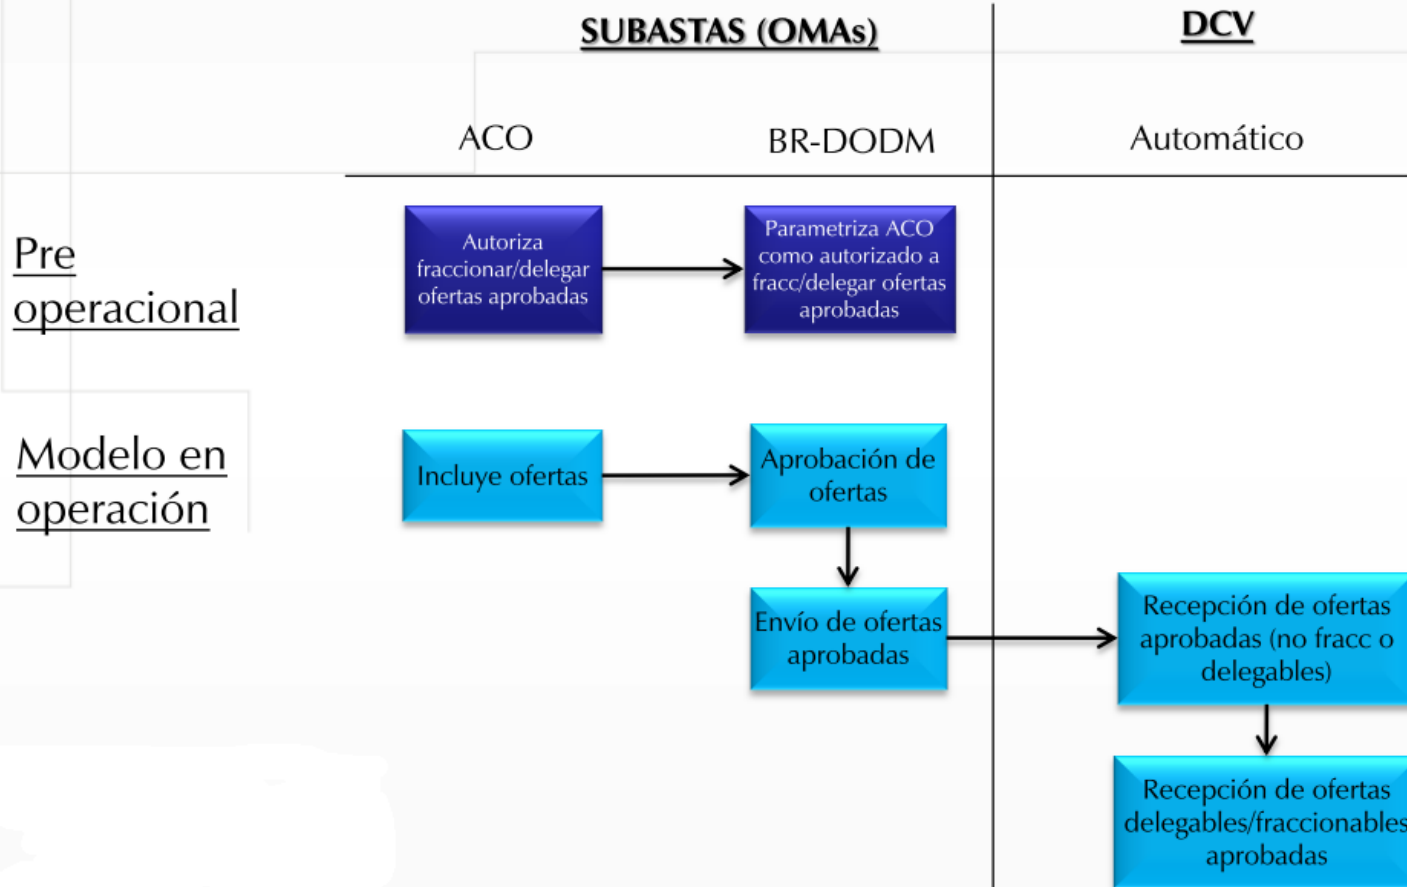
SUBASTAS (OMAs)

DCV

ACO

BR-DODM

Automático

Pre operacional

Autoriza fraccionar/delegar ofertas aprobadas

Parametriza ACO como autorizado a fracc/delegar ofertas aprobadas

Modelo en operación

Incluye ofertas

Aprobación de ofertas

Envío de ofertas aprobadas

Recepción de ofertas aprobadas (no fracc o delegables)

Recepción de ofertas delegables/fraccionables aprobadas